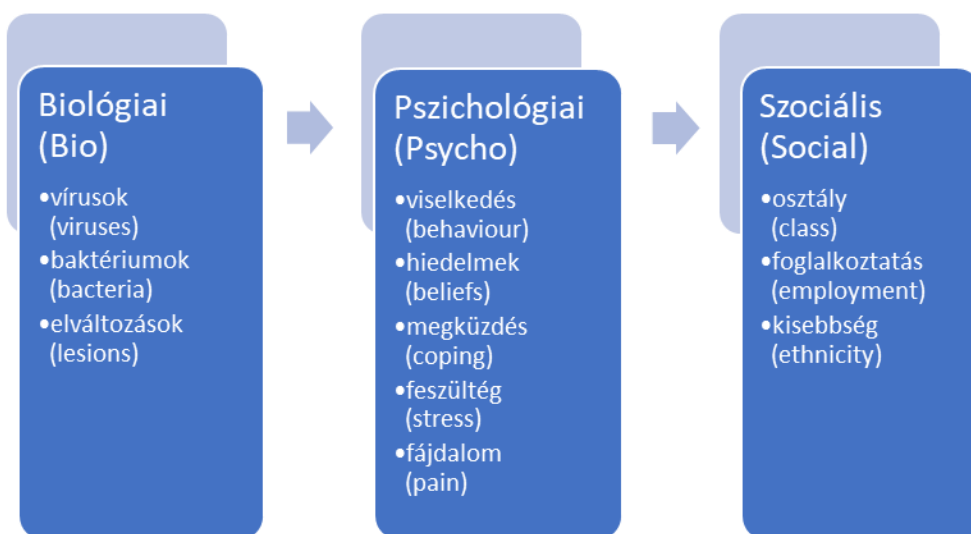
Biológiai (Bio)

•vírusok (viruses)
•baktériumok (bacteria)
•elváltozások (lesions)

Pszichológiai (Psycho)

•viselkedés (behaviour)
•hiedelmek (beliefs)
•megküzdés (coping)
•feszültég (stress)
•fájdalom (pain)

Szociális (Social)

•osztály (class)
•foglalkoztatás (employment)
•kisebbség (ethnicity)